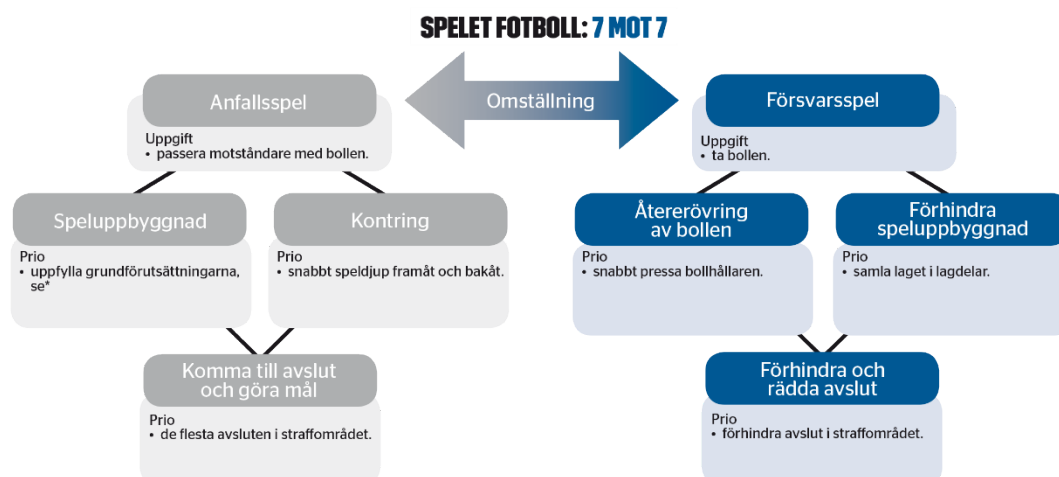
SPELET FOTBOLL: 7 MOT 7

Anfallsspel

Uppgift
• passera motståndare med bollen.

Omställning

Försvarsspel

Uppgift
• ta bollen.

Speluppbyggnad

Prio
• uppfylla grundförutsättningarna, se*

Kontring

Prio
• snabbt speldjup framåt och bakåt.

Återerövring av bollen

Prio
• snabbt pressa bollhållaren.

Förhindra speluppbyggnad

Prio
• samla laget i lagdelar.

Komma till avslut och göra mål

Prio
• de flesta avsluten i straffområdet.

Förhindra och rädda avslut

Prio
• förhindra avslut i straffområdet.